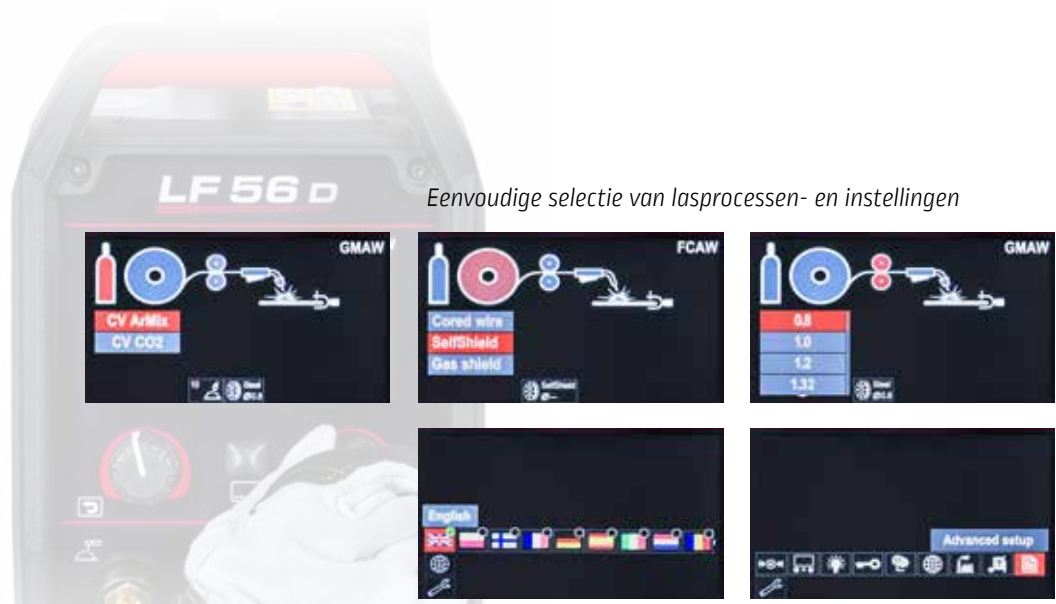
LF 56 D

Eenvoudige selectie van lasprocessen- en instellingen

GMAW

CV ArMix
CV CO2

Steel

FCAW

Cored wire
SelfShield
Gas shield

SelfShield

GMAW

0.8
1.0
1.2
1.32

Steel

English

Advanced setup